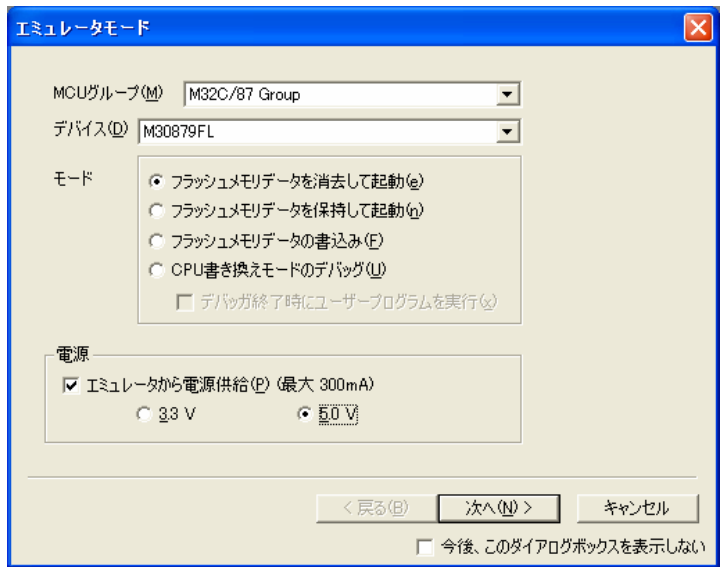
エミュレータモード

MCUグループ(M) M32C/87 Group
デバイス(D) M30879FL

モード
フラッシュメモリデータを消去して起動(e)
フラッシュメモリデータを保持して起動(n)
フラッシュメモリデータの書込み(F)
CPU書き換えモードのデバッグ(U)
デバッガ終了時にユーザープログラムを実行(x)

電源
エミュレータから電源供給(P) (最大 300mA)
3.3 V
5.0 V

< 戻る(B)
次へ(N) >
キャンセル

今後、このダイアログボックスを表示しない